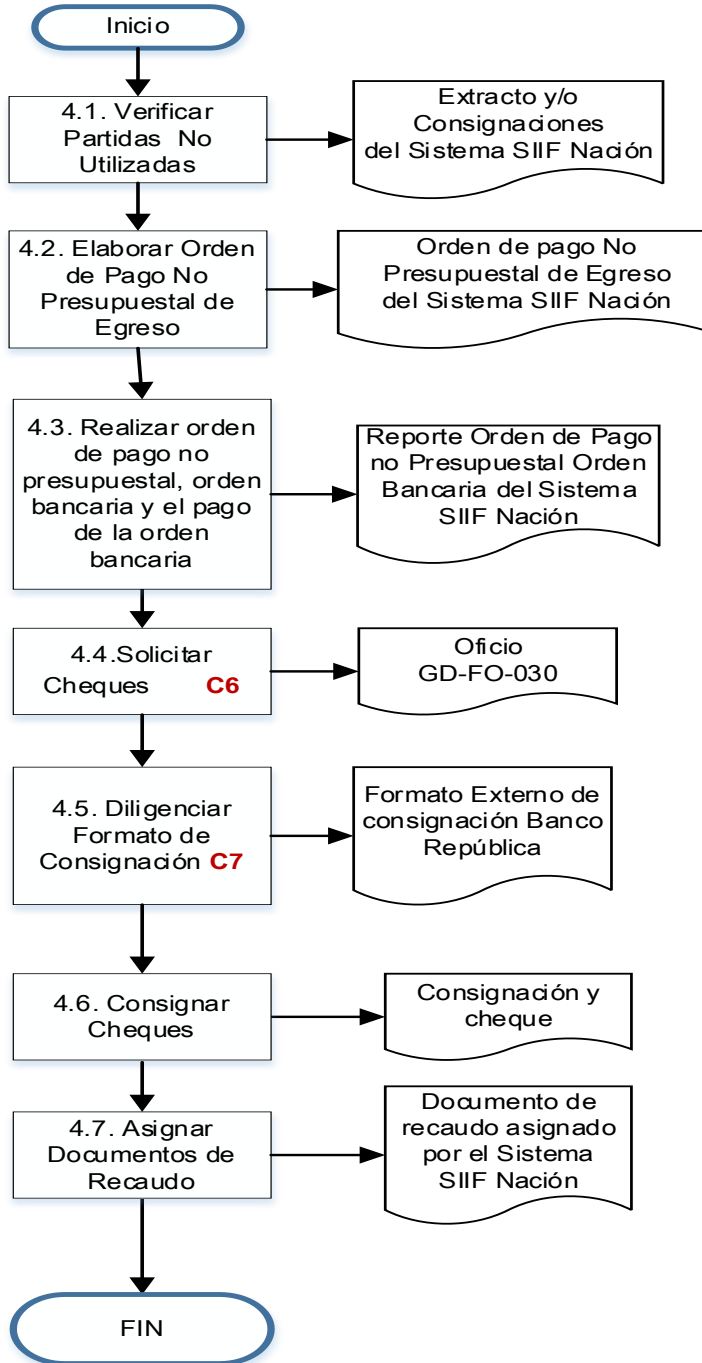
Inicio

4.1. Verificar Partidas No Utilizadas

Extracto y/o Consignaciones del Sistema SIIF Nación

4.2. Elaborar Orden de Pago No Presupuestal de Egreso

Orden de pago No Presupuestal de Egreso del Sistema SIIF Nación

4.3. Realizar orden de pago no presupuestal, orden bancaria y el pago de la orden bancaria

Reporte Orden de Pago no Presupuestal Orden Bancaria del Sistema SIIF Nación

4.4.Solicitar Cheques C6

Oficio GD-FO-030

4.5. Diligenciar Formato de Consignación C7

Formato Externo de consignación Banco República

4.6. Consignar Cheques

Consignación y cheque

4.7. Asignar Documentos de Recaudo

Documento de recaudo asignado por el Sistema SIIF Nación

FIN